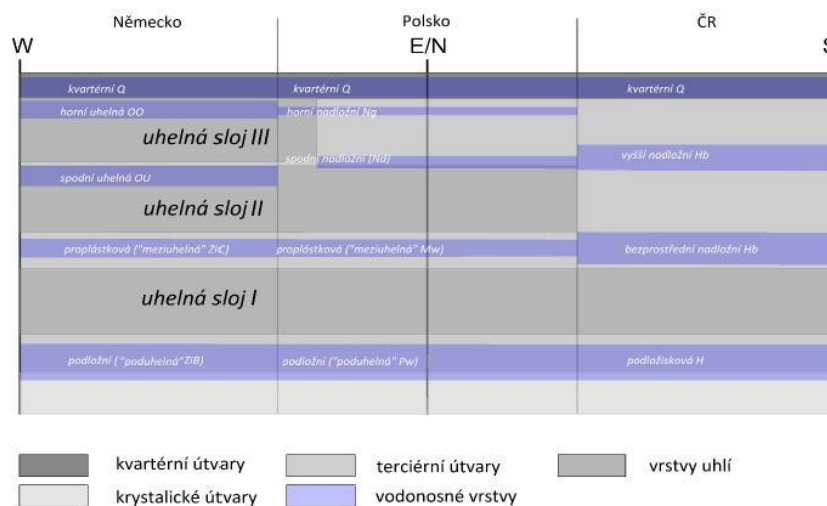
Německo

Polsko

ČR

W

E/N

S

kvartérní Q

kvartérní Q

kvartérní Q

horní uhelná OO

horní nadložní Ng

uhelná sloj III

spodní nadložní (Nd)

vyšší nadložní Hb

spodní uhelná OU

uhelná sloj II

proplástková ("meziuhelná" ZiC)

proplástková ("meziuhelná" Mw)

bezprostřední nadložní Hb

uhelná sloj I

podložní ( "poduhelná"ZiB)

podložní ("poduhelná" Pw)

podložisková H

kvartérní útvary

terciérní útvary

vrstvy uhlí

krystalické útvary

vodonosné vrstvy